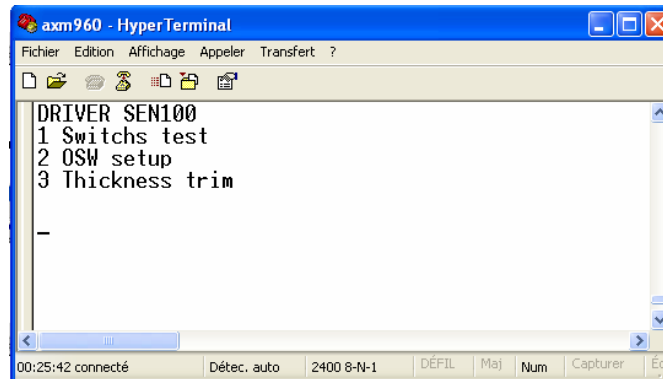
axm960 - HyperTerminal

Fichier Edition Affichage Appeler Transfert ?

DRIVER SEN100
1 Switchs test
2 OSW setup
3 Thickness trim

_

00:25:42 connecté | Détec. auto | 2400 8-N-1 | DÉFIL | Maj | Num | Capturer | É